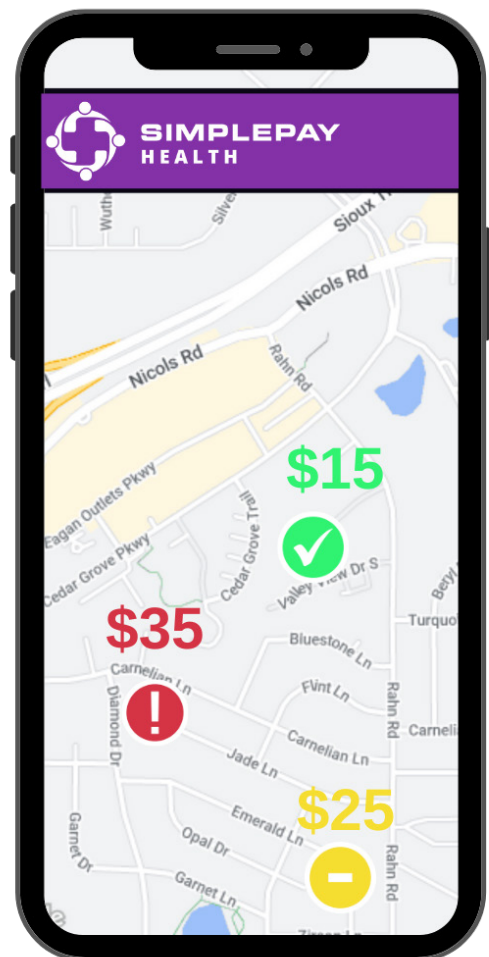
SIMPLEPAY
HEALTH

Wuth
Silve
Sioux Tr
Nicols Rd
Nicols Rd
Rahn Rd
Eagan Outlets Pkwy
$15
Cedar Grove Pkwy
Cedar Grove Trail
Valley View Dr S
Beryl
Turquo
$35
Bluestone Ln
Carnelian Ln
Flint Ln
Diamond Dr
Rahn Rd
Carneli
Carnelian Ln
Jade Ln
$25
Emerald Ln
Garnet Dr
Opal Dr
Garnet Ln
Rahn Rd
Zircon Ln